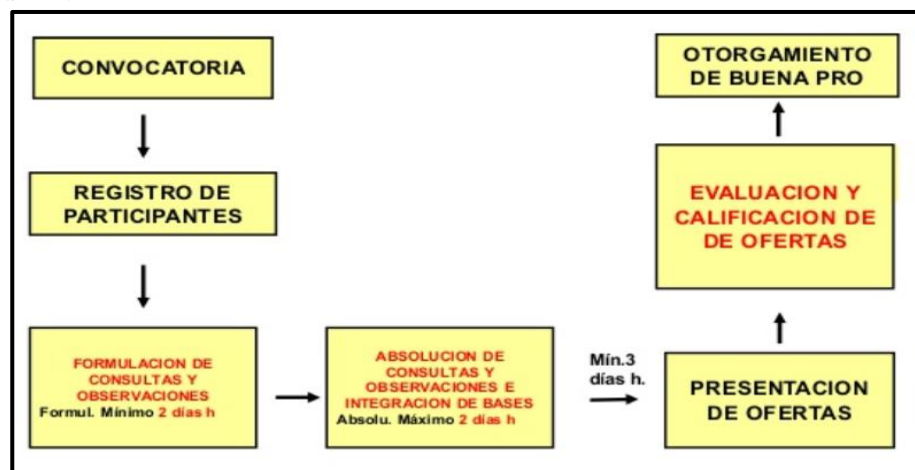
CONVOCATORIA

REGISTRO DE PARTICIPANTES

FORMULACION DE CONSULTAS Y OBSERVACIONES
Formul. Mínimo 2 días h

ABSOLUCION DE CONSULTAS Y OBSERVACIONES E INTEGRACION DE BASES
Absolu. Máximo 2 días h

Mín.3 días h.

PRESENTACION DE OFERTAS

EVALUACION Y CALIFICACION DE DE OFERTAS

OTORGAMIENTO DE BUENA PRO